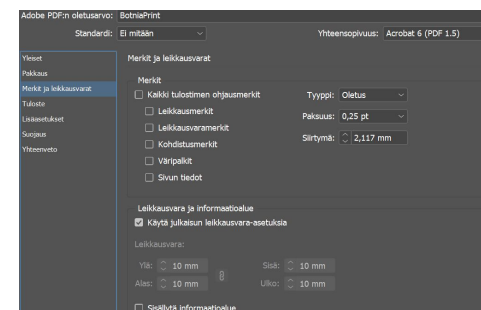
Adobe PDF:n oletusarvo: BotniaPrint

Standardi: Ei mitään

Yhteensopivuus: Acrobat 6 (PDF 1.5)

Yleiset
Pakkaus
Merkit ja leikkausvarat
Tuloste
Lisäasetukset
Suojaus
Yhteenveto

Merkit ja leikkausvarat

Merkit

Kaikki tulostimen ohjausmerkit

Leikkausmerkit

Leikkausvaramerkit

Kohdistusmerkit

Väripalkit

Sivun tiedot

Tyyppi: Oletus

Paksuus: 0,25 pt

Siirtymä: 2,117 mm

Leikkausvara ja informaatioalue

Käytä julkaisun leikkausvara-asetuksia

Leikkausvara:

Ylä: 10 mm

Alas: 10 mm

Sisä: 10 mm

Ulko: 10 mm

Sisällytä informaatioalue